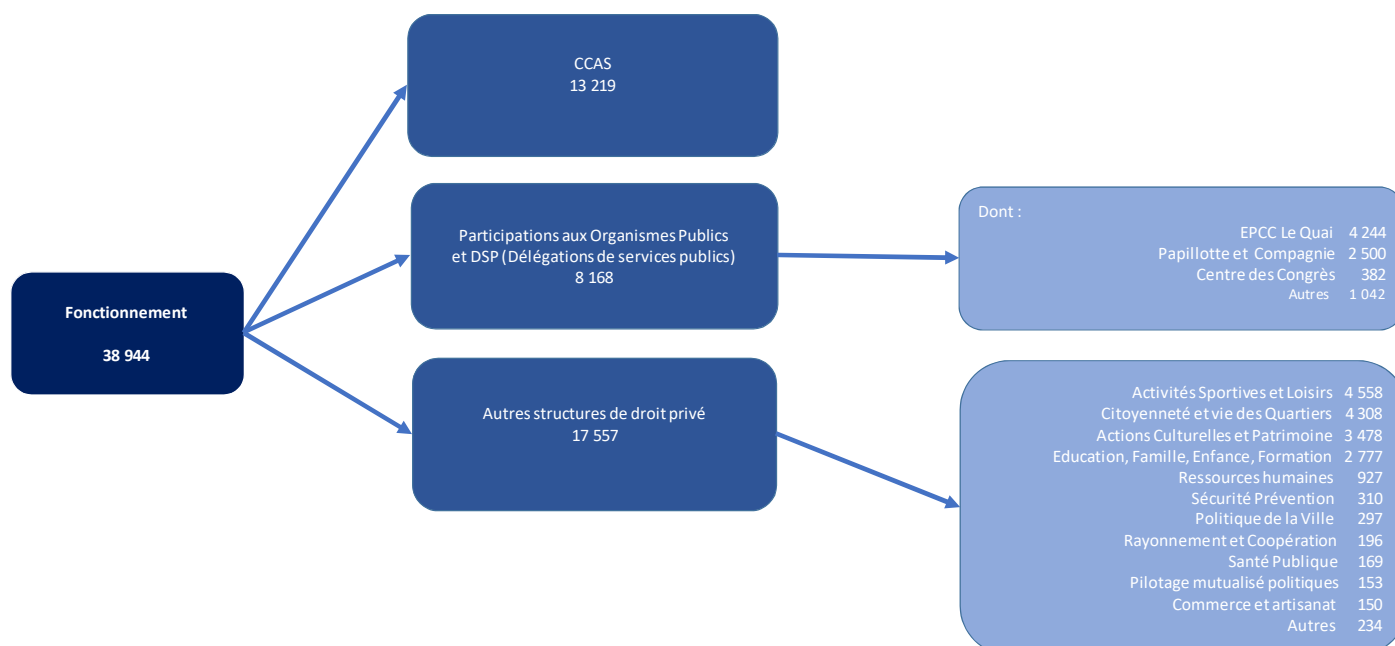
Fonctionnement

38 944

CCAS
13 219

Participations aux Organismes Publics et DSP (Délégations de services publics)
8 168

Autres structures de droit privé
17 557

Dont :
EPCC Le Quai 4 244
Papillotte et Compagnie 2 500
Centre des Congrès 382
Autres 1 042

Activités Sportives et Loisirs 4 558
Citoyenneté et vie des Quartiers 4 308
Actions Culturelles et Patrimoine 3 478
Education, Famille, Enfance, Formation 2 777
Ressources humaines 927
Sécurité Prévention 310
Politique de la Ville 297
Rayonnement et Coopération 196
Santé Publique 169
Pilotage mutualisé politiques 153
Commerce et artisanat 150
Autres 234